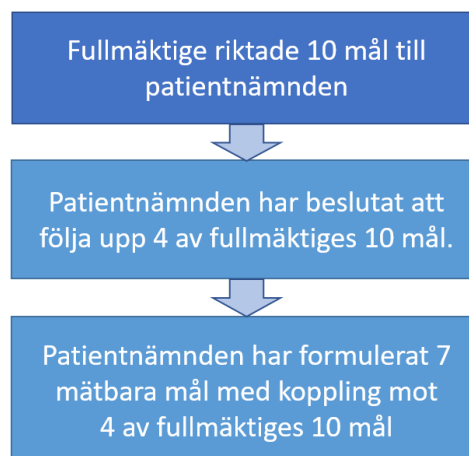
Fullmäktige riktade 10 mål till patientnämnden

Patientnämnden har beslutat att följa upp 4 av fullmäktiges 10 mål.

Patientnämnden har formulerat 7 mätbara mål med koppling mot 4 av fullmäktiges 10 mål